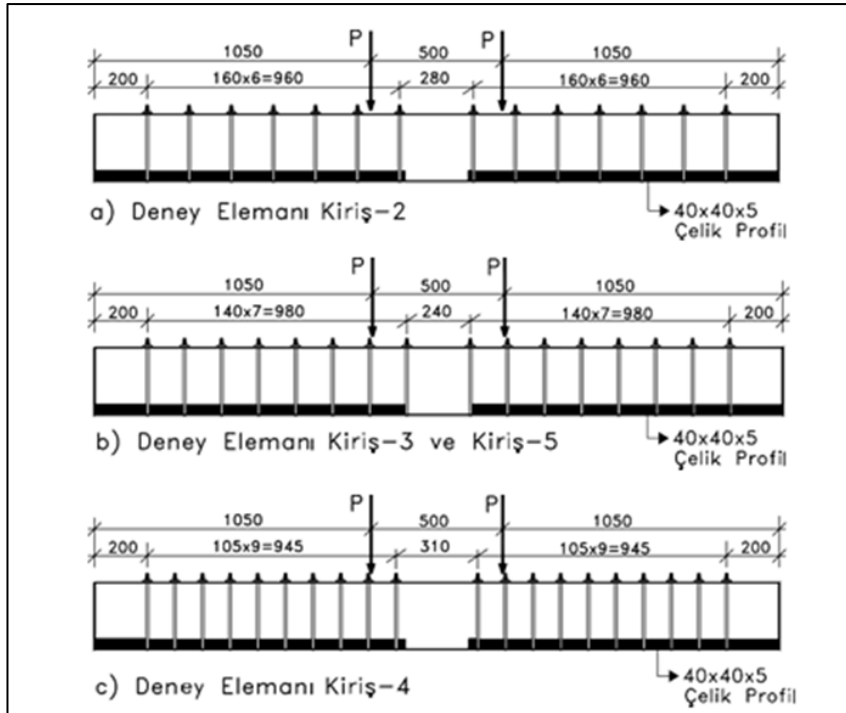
P P
1050 500 1050
200 160x6=960 280 160x6=960 200

a) Deney Elemanı Kiriş-2

40x40x5
Çelik Profil

P P
1050 500 1050
200 140x7=980 240 140x7=980 200

b) Deney Elemanı Kiriş-3 ve Kiriş-5

40x40x5
Çelik Profil

P P
1050 500 1050
200 105x9=945 310 105x9=945 200

c) Deney Elemanı Kiriş-4

40x40x5
Çelik Profil